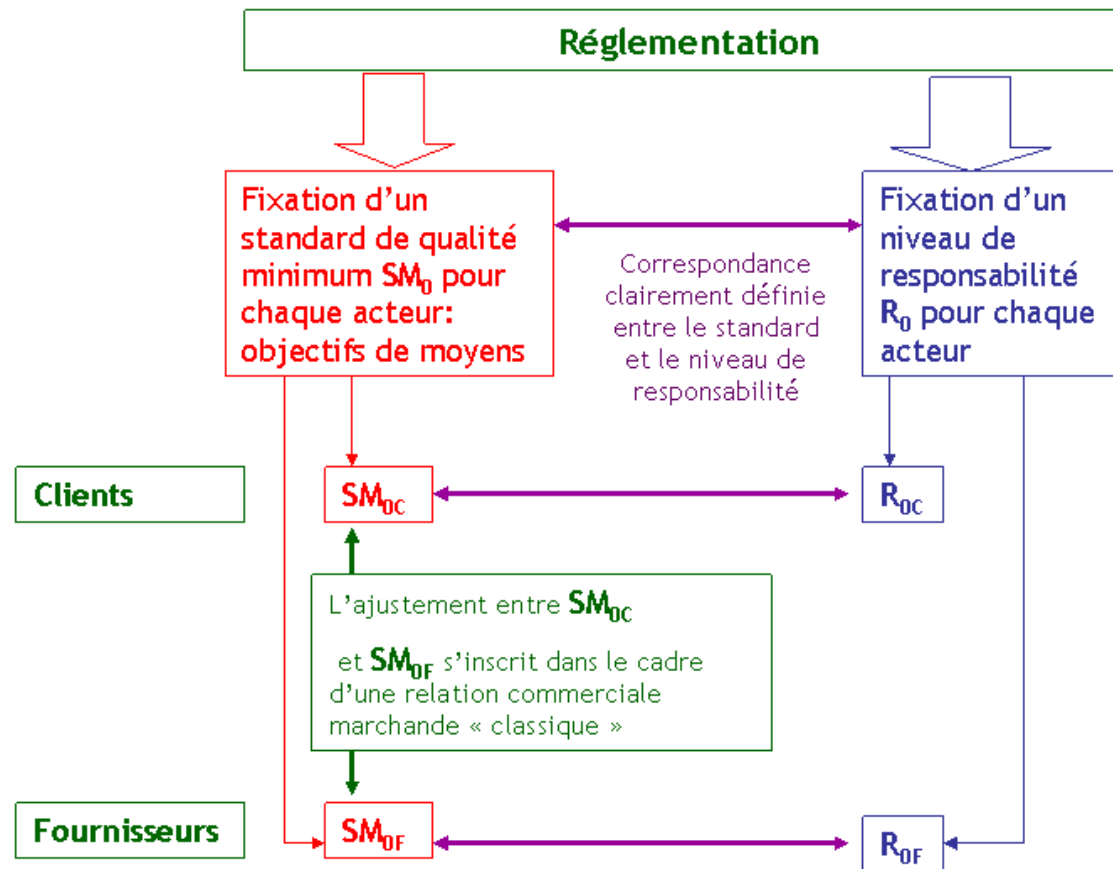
Réglementation

Fixation d'un standard de qualité minimum $SM_0$ pour chaque acteur: objectifs de moyens

Correspondance clairement définie entre le standard et le niveau de responsabilité

Fixation d'un niveau de responsabilité $R_0$ pour chaque acteur

Clients

$SM_{0C}$

$R_{0C}$

L'ajustement entre $SM_{0C}$

et $SM_{0F}$ s'inscrit dans le cadre d'une relation commerciale marchande « classique »

Fournisseurs

$SM_{0F}$

$R_{0F}$